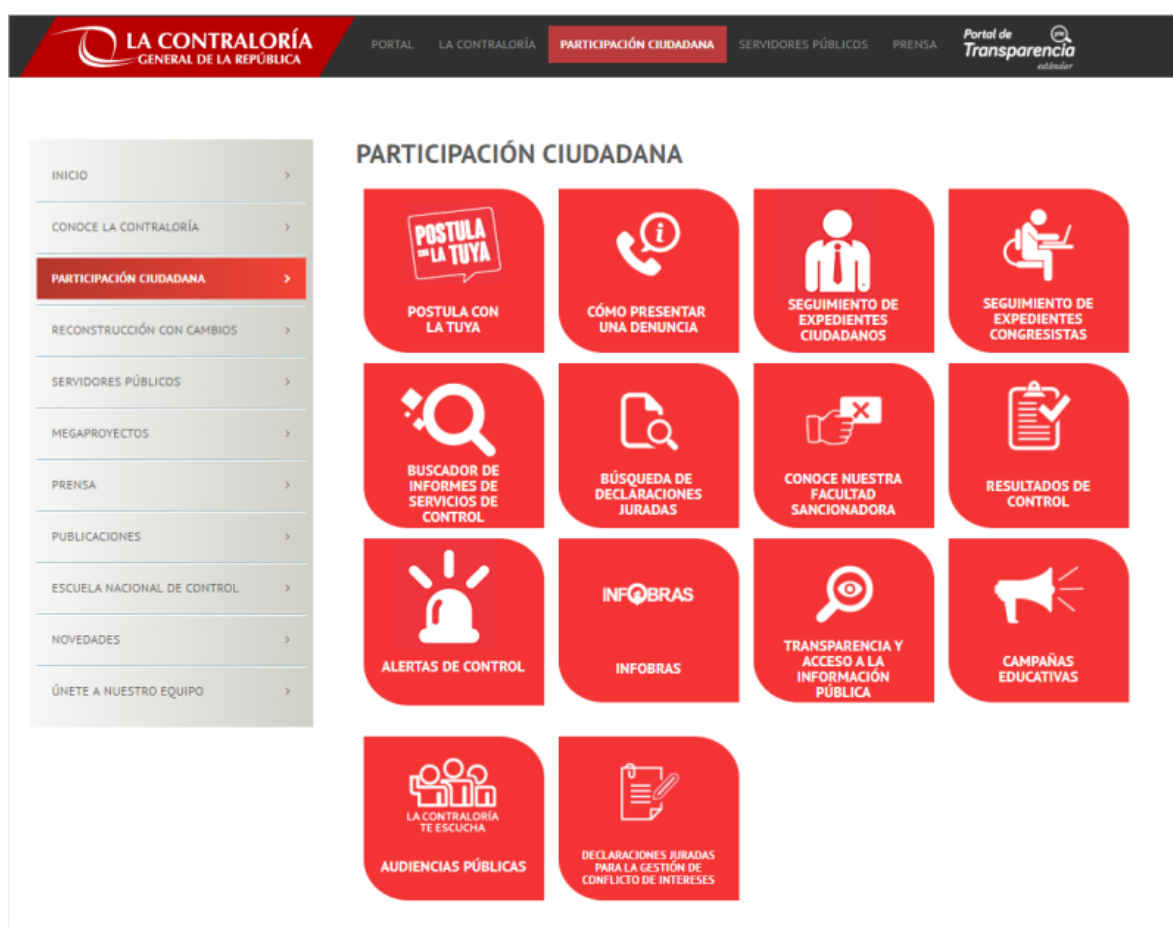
LA CONTRALORÍA
GENERAL DE LA REPÚBLICA

PORTAL
LA CONTRALORÍA
PARTICIPACIÓN CIUDADANA
SERVIDORES PÚBLICOS
PRENSA
Portal de Transparencia estándar

INICIO >
CONOCE LA CONTRALORÍA >
PARTICIPACIÓN CIUDADANA >
RECONSTRUCCIÓN CON CAMBIOS >
SERVIDORES PÚBLICOS >
MEGAPROYECTOS >
PRENSA >
PUBLICACIONES >
ESCUELA NACIONAL DE CONTROL >
NOVEDADES >
ÚNETE A NUESTRO EQUIPO >

PARTICIPACIÓN CIUDADANA

POSTULA CON LA TUYA
POSTULA CON LA TUYA

CÓMO PRESENTAR UNA DENUNCIA

SEGUIMIENTO DE EXPEDIENTES CIUDADANOS

SEGUIMIENTO DE EXPEDIENTES CONGRESISTAS

BUSCADOR DE INFORMES DE SERVICIOS DE CONTROL

BÚSQUEDA DE DECLARACIONES JURADAS

CONOCE NUESTRA FACULTAD SANCIONADORA

RESULTADOS DE CONTROL

ALERTAS DE CONTROL

INFOBRAS
INFOBRAS

TRANSPARENCIA Y ACCESO A LA INFORMACIÓN PÚBLICA

CAMPAÑAS EDUCATIVAS

LA CONTRALORÍA TE ESCUCHA
AUDIENCIAS PÚBLICAS

DECLARACIONES JURADAS PARA LA GESTIÓN DE CONFLICTO DE INTERESES